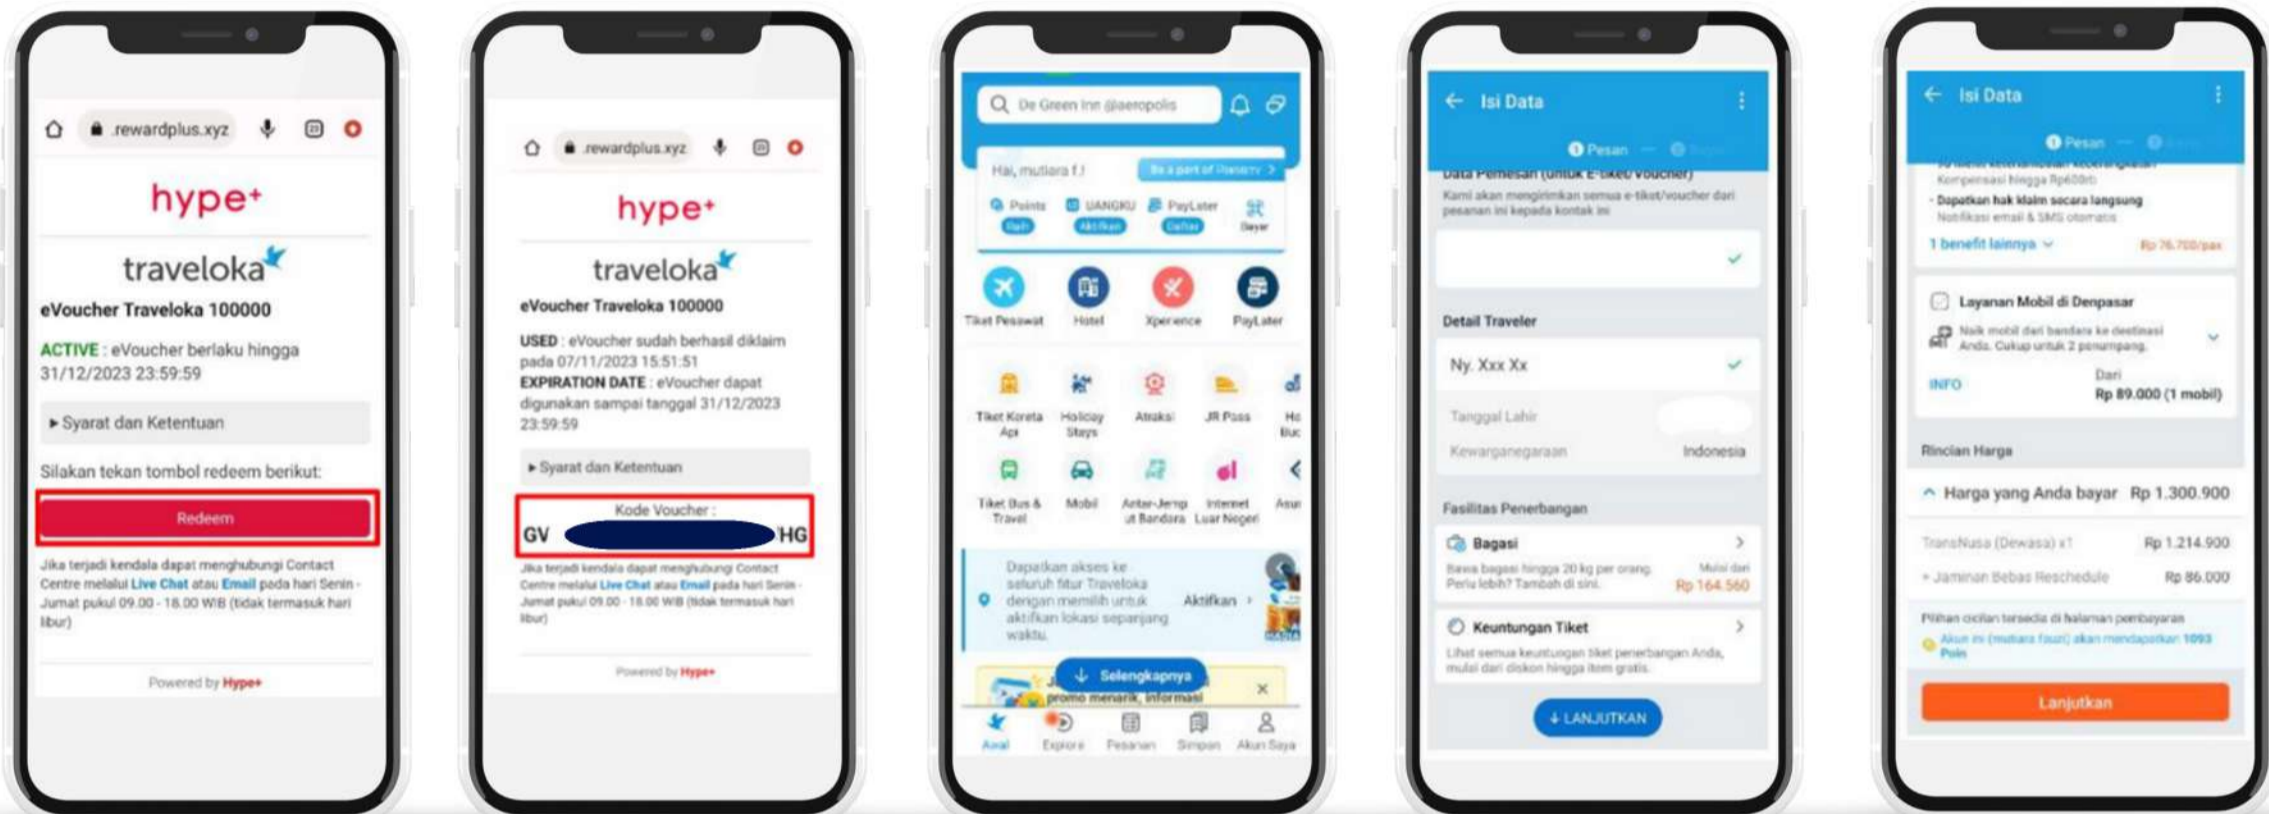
.rewardplus.xyz

hype+

traveloka

eVoucher Traveloka 100000

ACTIVE : eVoucher berlaku hingga 31/12/2023 23:59:59

▸ Syarat dan Ketentuan

Silakan tekan tombol redeem berikut:

Redeem

Jika terjadi kendala dapat menghubungi Contact Centre melalui Live Chat atau Email pada hari Senin - Jumat pukul 09.00 - 18.00 WIB (tidak termasuk hari libur)

Powered by Hype+

.rewardplus.xyz

hype+

traveloka

eVoucher Traveloka 100000

USED : eVoucher sudah berhasil diklaim pada 07/11/2023 15:51:51

EXPIRATION DATE : eVoucher dapat digunakan sampai tanggal 31/12/2023 23:59:59

▸ Syarat dan Ketentuan

Kode Voucher :

GV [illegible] HG

Jika terjadi kendala dapat menghubungi Contact Centre melalui Live Chat atau Email pada hari Senin - Jumat pukul 09.00 - 18.00 WIB (tidak termasuk hari libur)

Powered by Hype+

De Green Inn @aeropolis

Hai, mutiara f.!

Points UANGKU PayLater Bayar

Tiket Pesawat Hotel Xperience PayLater

Tiket Kereta Api Holiday Stays Atraksi JR Pass

Tiket Bus & Travel Mobil Antar-Jemput Bandara Internet Luar Negeri

Dapatkan akses ke seluruh fitur Traveloka dengan memilih untuk aktifkan lokasi sepanjang waktu.

Aktifkan

Selengkapnya

promo menarik, informasi

Awal Explore Pesanan Simpan Akun Saya

Isi Data

Pesan

Data Pemesanan (untuk E-tiket/Voucher)

Kami akan mengirimkan semua e-tiket/voucher dari pesanan ini kepada kontak ini

Detail Traveler

Ny. Xxx Xx

Tanggal Lahir

Kewarganegaraan Indonesia

Fasilitas Penerbangan

Bagasi

Bawa bagasi hingga 20 kg per orang. Perlu lebih? Tambah di sini.

Mulai dari Rp 164.560

Keuntungan Tiket

Lihat semua keuntungan tiket penerbangan Anda, mulai dari diskon hingga item gratis.

LANJUTKAN

Isi Data

Pesan

Kompensasi hingga Rp600rb

Dapatkan hak klaim secara langsung

Notifikasi email & SMS otomatis

1 benefit lainnya

Rp 76.700/pax

Layanan Mobil di Denpasar

Naik mobil dari bandara ke destinasi Anda. Cukup untuk 2 penumpang.

INFO

Dari Rp 89.000 (1 mobil)

Rincian Harga

Harga yang Anda bayar Rp 1.300.900

TransNusa (Dewasa) x1 Rp 1.214.900

+ Jaminan Bebas Reschedule Rp 86.000

Pilihan cicilan tersedia di halaman pembayaran

Akun ini (mutiara fauzi) akan mendapatkan 1093 Poin

Lanjutkan